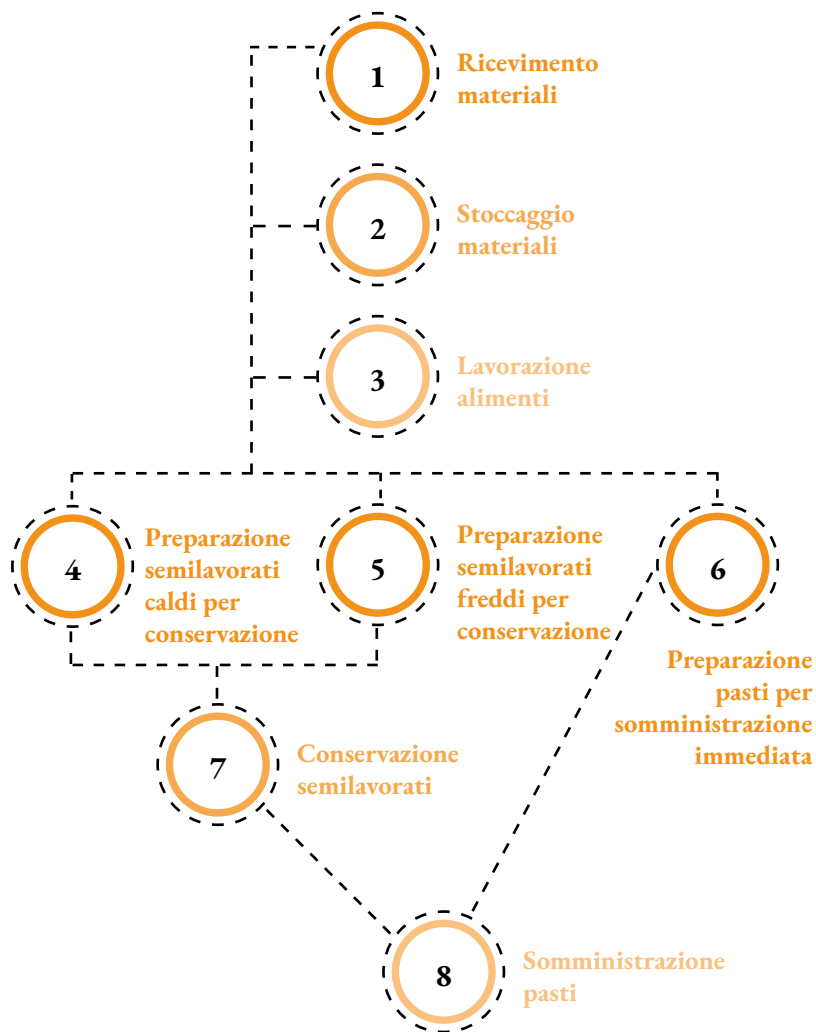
1
Ricevimento materiali

2
Stoccaggio materiali

3
Lavorazione alimenti

4
Preparazione semilavorati caldi per conservazione

5
Preparazione semilavorati freddi per conservazione

6
Preparazione pasti per somministrazione immediata

7
Conservazione semilavorati

8
Somministrazione pasti